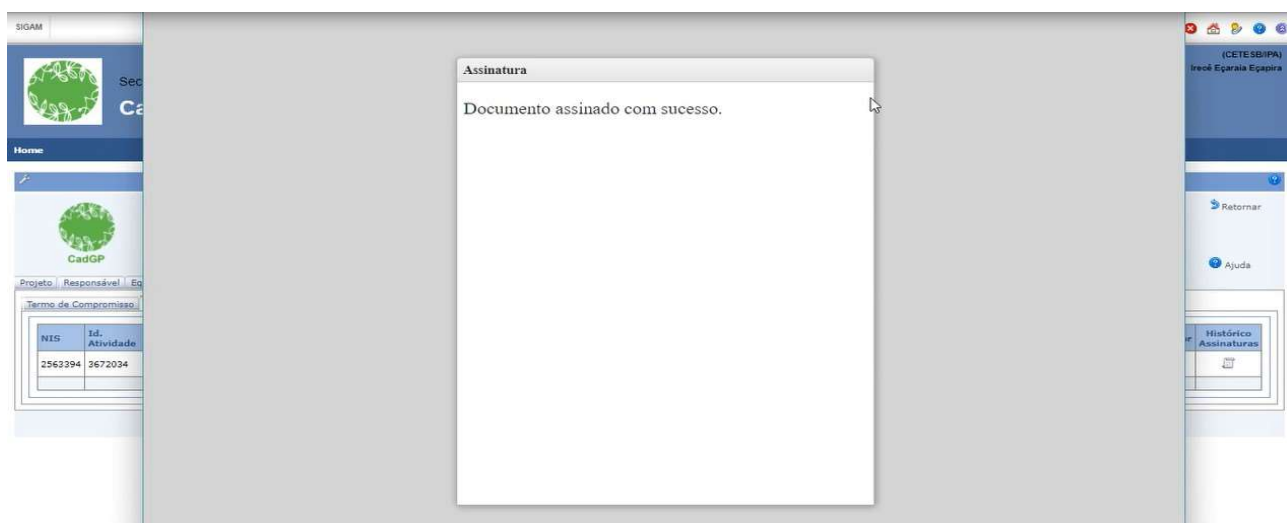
SIGAM

Sec
Ca

(CETESB/IPA)
Irecê Eçaraia Eçapira

Home

Retornar

CadGP

Ajuda

Projeto | Responsável | Eq

Termo de Compromisso

| NIS | Id. Atividade |
|---|---|
| 2563394 | 3672034 |

| Histórico Assinaturas |
|---|
| |

Assinatura

Documento assinado com sucesso.